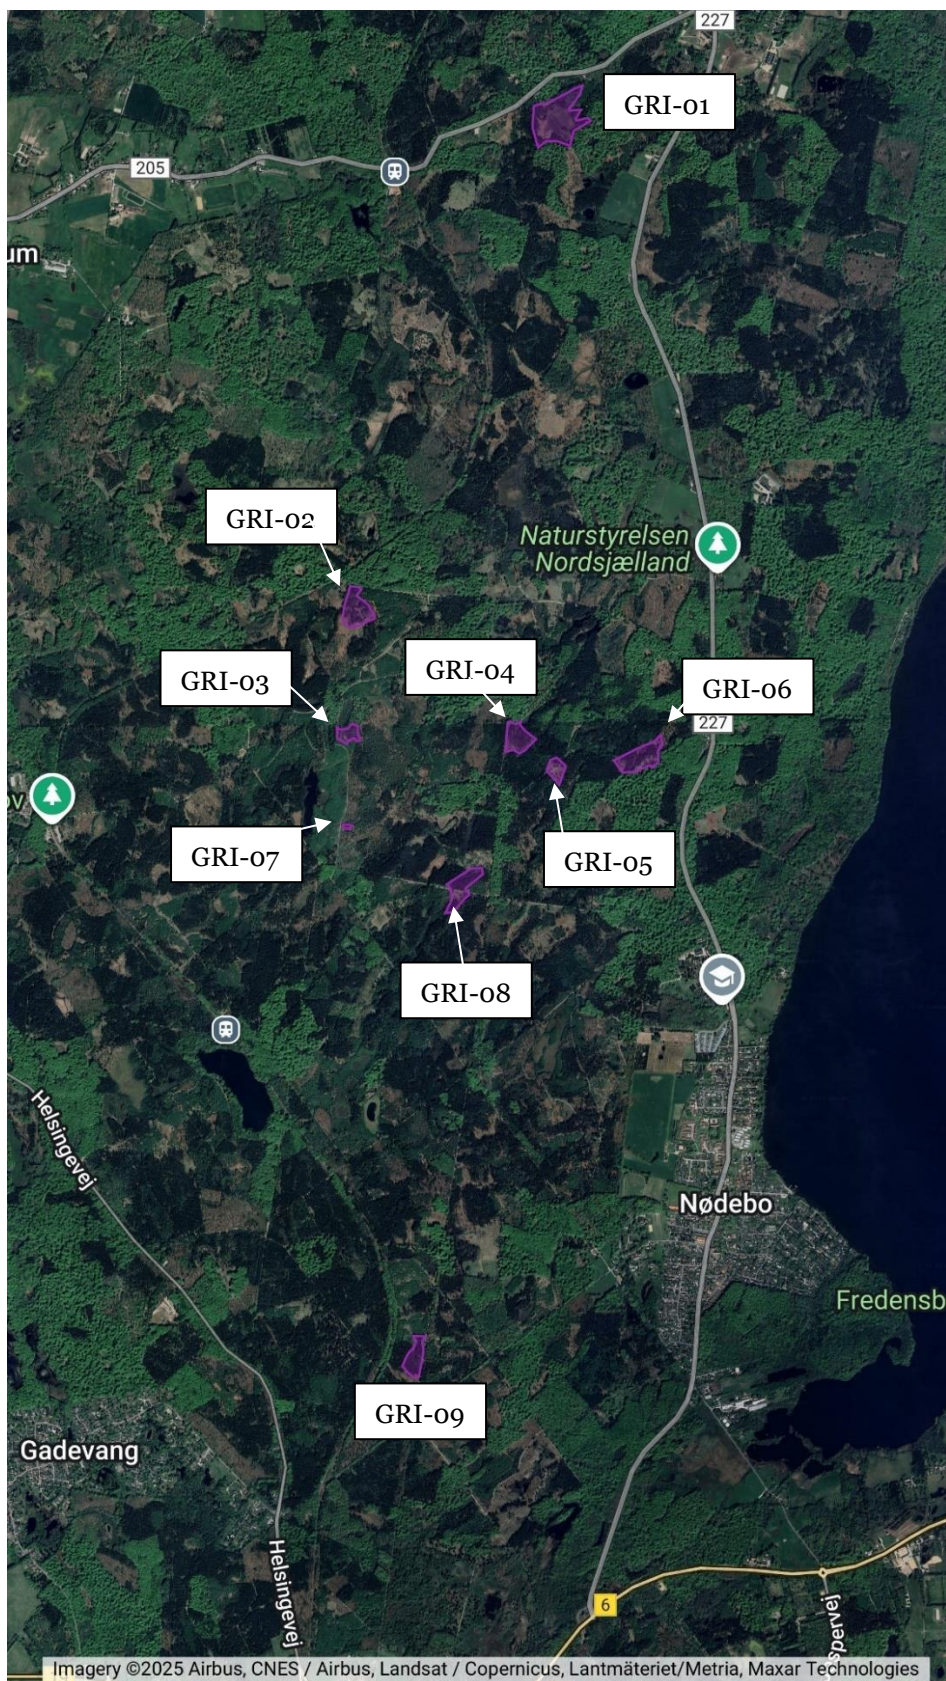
227

GRI-01

205

um

GRI-02

Naturstyrelsen Nordsjælland

GRI-03

GRI-04

GRI-06

227

GRI-07

GRI-05

GRI-08

Helsingevej

Nødebo

Fredensb

GRI-09

Gadevang

Helsingevej

6

spervej

Imagery ©2025 Airbus, CNES / Airbus, Landsat / Copernicus, Lantmäteriet/Metria, Maxar Technologies